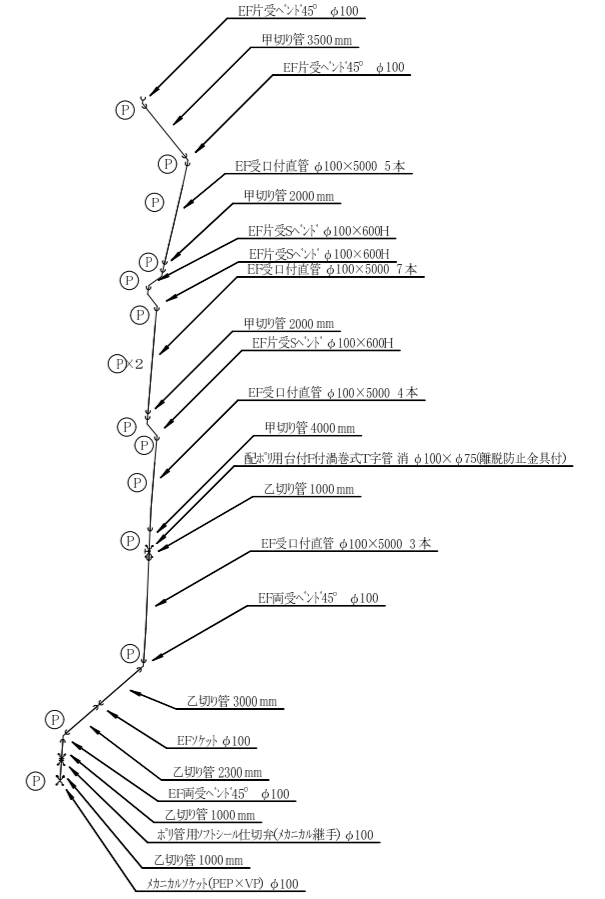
EF片受ベンド45° φ100

甲切り管 3500 mm

EF片受ベンド45° φ100

P

P

EF受口付直管 φ100×5000 5 本

P

甲切り管 2000 mm

EF片受Sベンド φ100×600H

P

EF片受Sベンド φ100×600H

P

EF受口付直管 φ100×5000 7 本

P

甲切り管 2000 mm

EF片受Sベンド φ100×600H

P×2

EF受口付直管 φ100×5000 4 本

P

甲切り管 4000 mm

P

配ポリ用台付F付渦巻式T字管 消 φ100×φ75(離脱防止金具付)

P

乙切り管 1000 mm

P

EF受口付直管 φ100×5000 3 本

EF両受ベンド45° φ100

P

乙切り管 3000 mm

P

EFソケット φ100

乙切り管 2300 mm

P

EF両受ベンド45° φ100

乙切り管 1000 mm

ポリ管用ソフトシール仕切弁(メカニカル継手) φ100

乙切り管 1000 mm

メカニカルソケット(PEP×VP) φ100